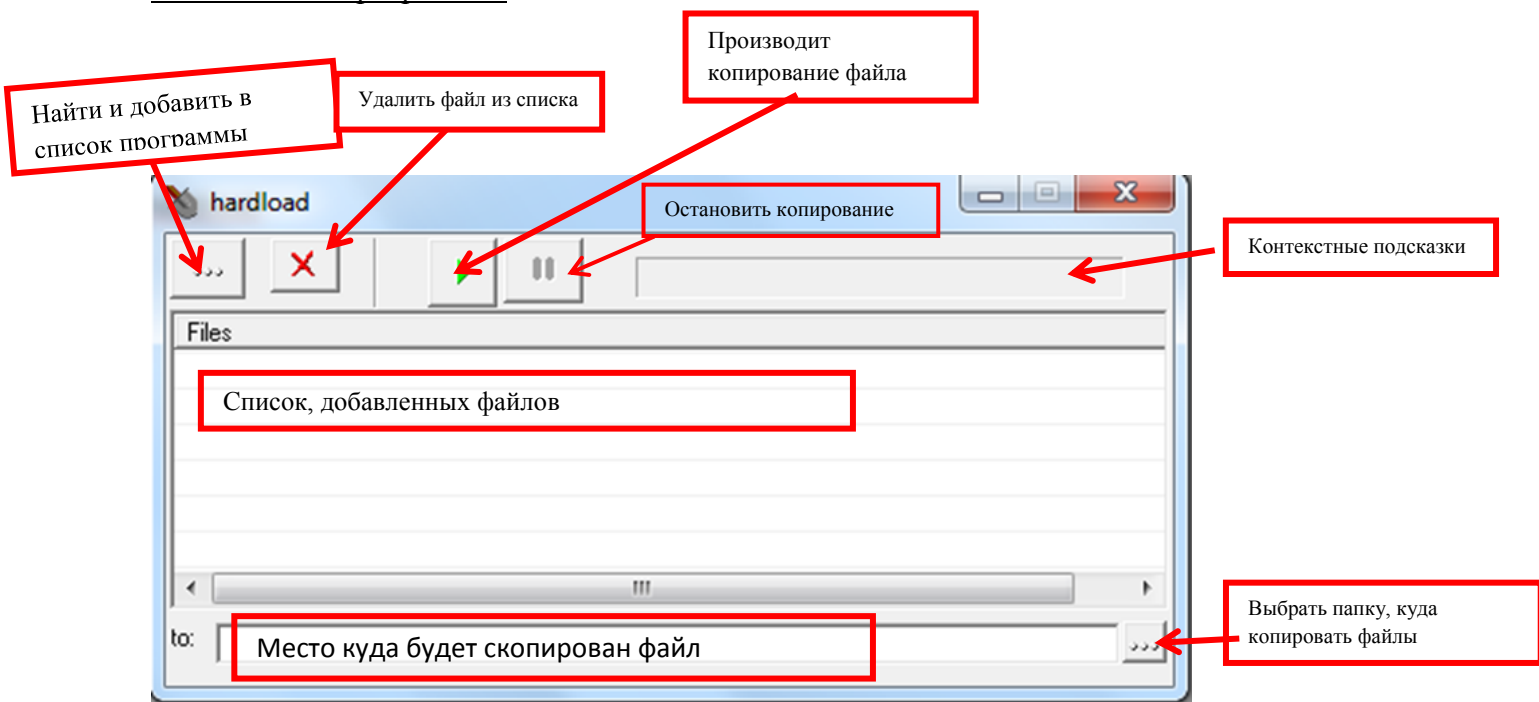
Производит копирование файла

Найти и добавить в список программы

Удалить файл из списка

hardload

Остановить копирование

...

Контекстные подсказки

Files

Список, добавленных файлов

to:

Место куда будет скопирован файл

...

Выбрать папку, куда копировать файлы